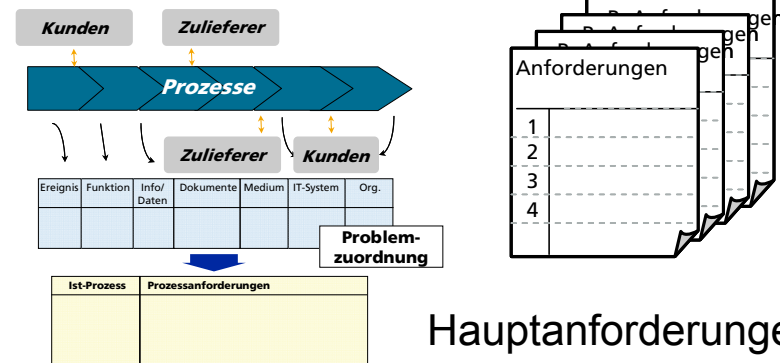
Kunden

Zulieferer

Prozesse

Zulieferer

Kunden

| Ereignis | Funktion | Info/ Daten | Dokumente | Medium | IT-System | Org. |
|---|---|---|---|---|---|---|
| | | | | | | |

Problem-zuordnung

| Ist-Prozess | Prozessanforderungen |
|---|---|
| | |

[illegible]

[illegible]

Anforderungen

1
2
3
4

Hauptanforderunge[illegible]